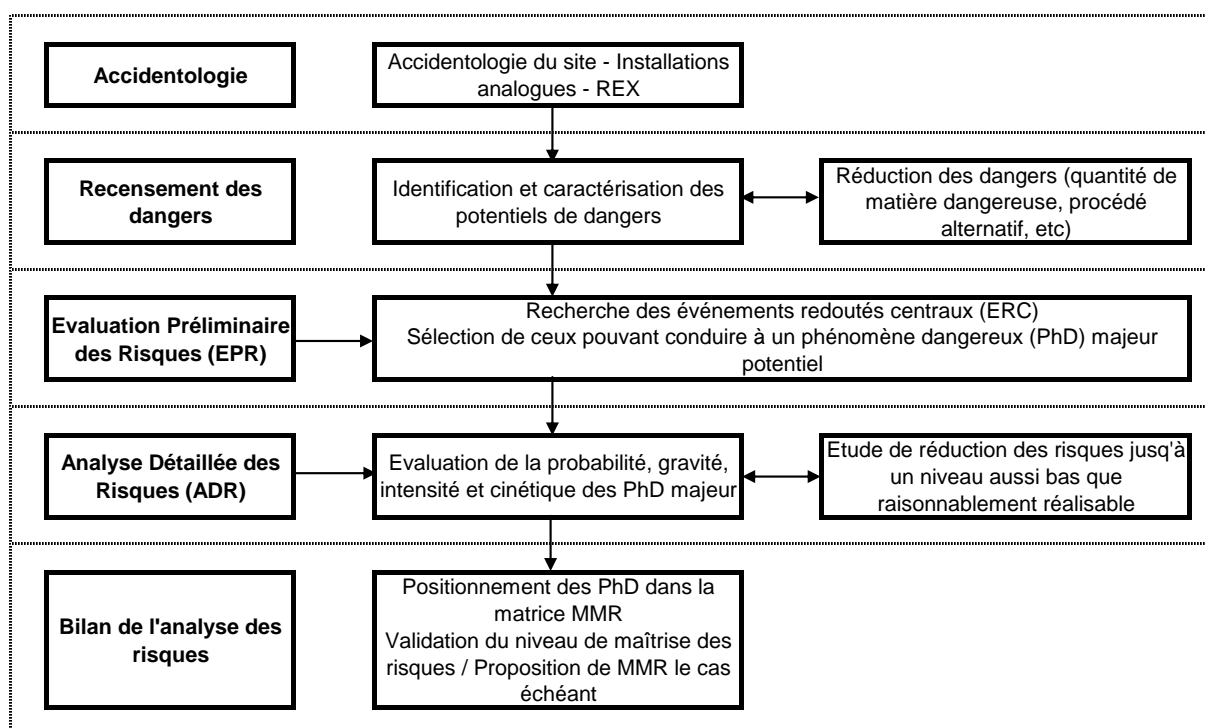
Accidentologie

Accidentologie du site - Installations analogues - REX

Recensement des dangers

Identification et caractérisation des potentiels de dangers

Réduction des dangers (quantité de matière dangereuse, procédé alternatif, etc)

Evaluation Préliminaire des Risques (EPR)

Recherche des événements redoutés centraux (ERC)
Sélection de ceux pouvant conduire à un phénomène dangereux (PhD) majeur potentiel

Analyse Détaillée des Risques (ADR)

Evaluation de la probabilité, gravité, intensité et cinétique des PhD majeur

Etude de réduction des risques jusq'à un niveau aussi bas que raisonnablement réalisable

Bilan de l'analyse des risques

Positionnement des PhD dans la matrice MMR
Validation du niveau de maîtrise des risques / Proposition de MMR le cas échéant